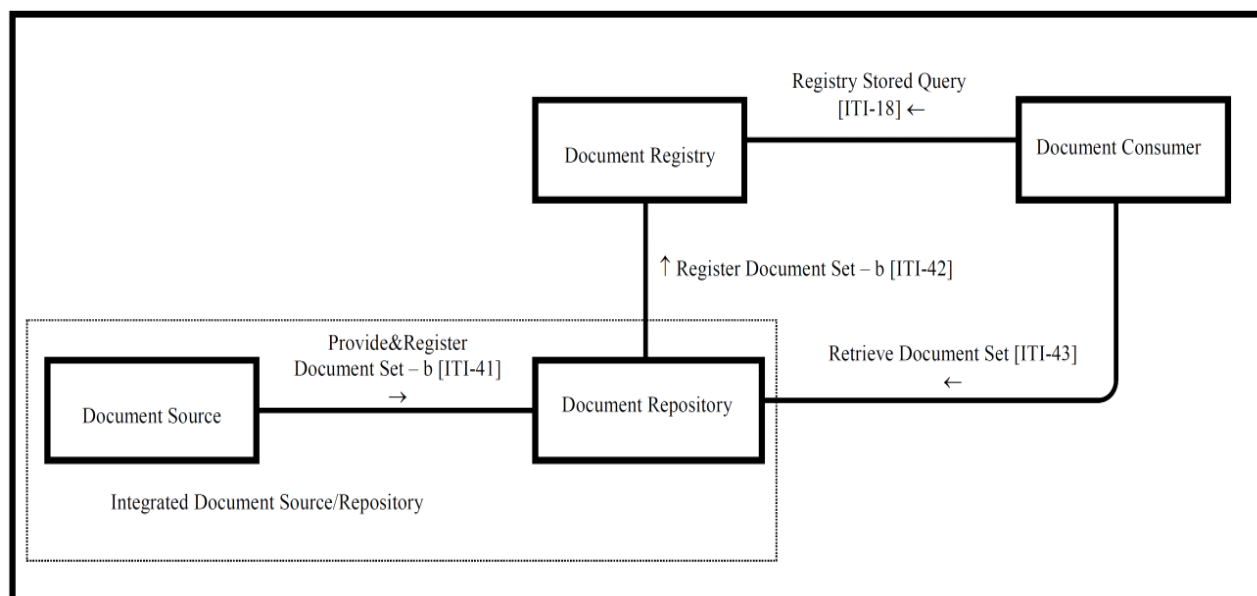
Registry Stored Query
[ITI-18] ←

Document Registry

Document Consumer

↑ Register Document Set – b [ITI-42]

Provide&Register
Document Set – b [ITI-41]
→

Retrieve Document Set [ITI-43]
←

Document Source

Document Repository

Integrated Document Source/Repository